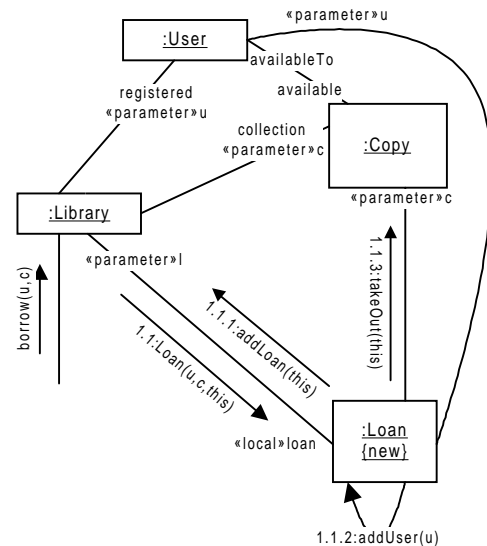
«parameter»u

:User

availableTo

available

registered
«parameter»u

collection
«parameter»c

:Copy

«parameter»c

:Library

«parameter»l

borrow(u,c)

1.1.1:addLoan(this)

1.1.3:takeOut(this)

1.1:Loan(u,c,this)

«local»loan

:Loan
{new}

1.1.2:addUser(u)